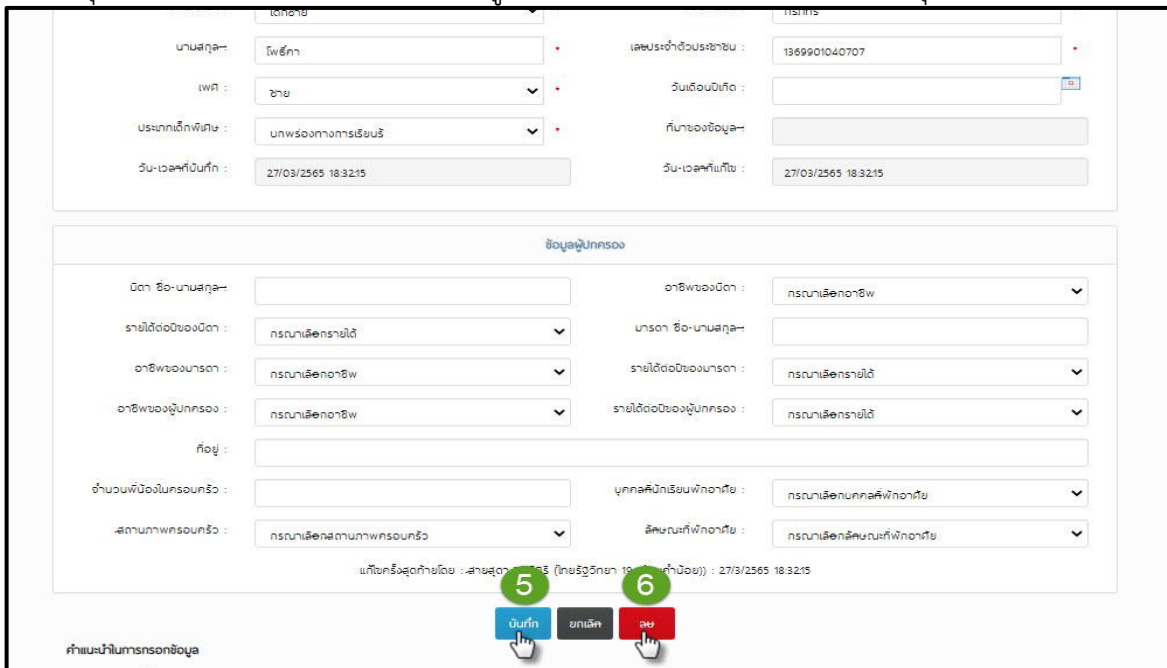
นามสกุล : โพธิ์กา •
เลขประจำตัวประชาชน : 1369901040707 •
เพศ : ชาย •
วันเดือนปีเกิด :
ประเภทเด็กพิเศษ : บกพร่องทางการเรียนรู้ •
ที่มาของข้อมูล :
วัน-เวลาที่บันทึก : 27/03/2565 18:32:15
วัน-เวลาที่แก้ไข : 27/03/2565 18:32:15

ข้อมูลผู้ปกครอง

บิดา ชื่อ-นามสกุล :
อาชีพของบิดา : กรุณาเลือกอาชีพ
รายได้ต่อปีของบิดา : กรุณาเลือกรายได้
มารดา ชื่อ-นามสกุล :
อาชีพของมารดา : กรุณาเลือกอาชีพ
รายได้ต่อปีของมารดา : กรุณาเลือกรายได้
อาชีพของผู้ปกครอง : กรุณาเลือกอาชีพ
รายได้ต่อปีของผู้ปกครอง : กรุณาเลือกรายได้
ที่อยู่ :
จำนวนพี่น้องในครอบครัว :
บุคคลที่นักเรียนพักอาศัย : กรุณาเลือกบุคคลที่พักอาศัย
สถานภาพครอบครัว : กรุณาเลือกสถานภาพครอบครัว
ลักษณะที่พักอาศัย : กรุณาเลือกลักษณะที่พักอาศัย

แก้ไขครั้งสุดท้ายโดย : สายสุดา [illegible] (ไทยรัฐวิทยา 19 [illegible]) : 27/3/2565 18:32:15

5 6
บันทึก ยกเลิก ลบ

คำแนะนำในการกรอกข้อมูล